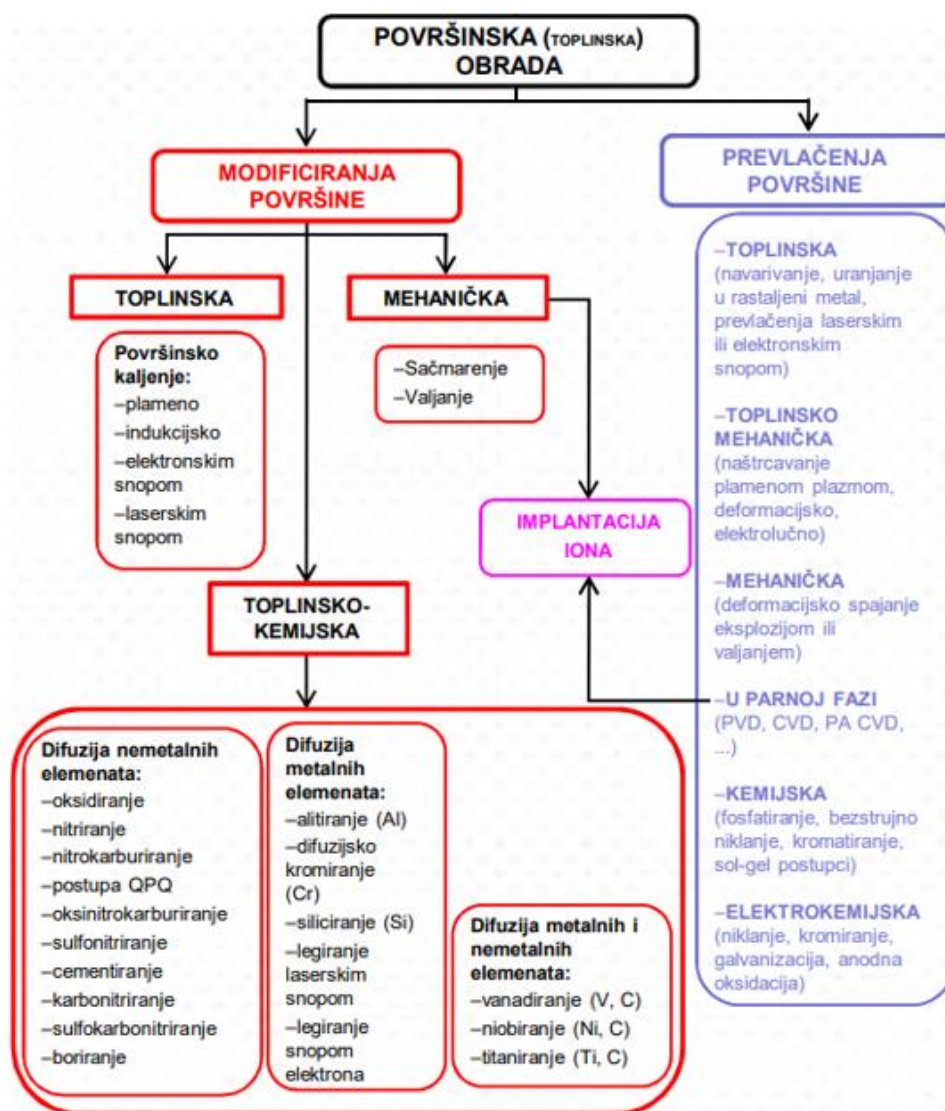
POVRŠINSKA (TOPLINSKA) OBRADA

MODIFICIRANJA POVRŠINE

PREVLAČENJA POVRŠINE

TOPLINSKA

MEHANIČKA

Površinsko kaljenje:
–plameno
–indukcijsko
–elektronskim snopom
–laserskim snopom

–Sačmarenje
–Valjanje

IMPLANTACIJA IONA

TOPLINSKO-KEMIJSKA

–TOPLINSKA
(navarivanje, uranjanje u rastaljeni metal, prevlačenja laserskim ili elektronskim snopom)

–TOPLINSKO MEHANIČKA
(naštrcavanje plamenom plazmom, deformacijsko, elektrolučno)

–MEHANIČKA
(deformacijsko spajanje eksplozijom ili valjanjem)

–U PARNOJ FAZI
(PVD, CVD, PA CVD, ...)

–KEMIJSKA
(fosfatiranje, bezstrujno niklanje, kromatiranje, sol-gel postupci)

–ELEKTROKEMIJSKA
(niklanje, kromiranje, galvanizacija, anodna oksidacija)

Difuzija nemetalnih elemenata:
–oksidiranje
–nitriranje
–nitrokarburiranje
–postupa QPQ
–oksinitrokarburiranje
–sulfonitriranje
–cementiranje
–karbonitriranje
–sulfokarbonitriranje
–boriranje

Difuzija metalnih elemenata:
–alitiranje (Al)
–difuzijsko kromiranje (Cr)
–siliciranje (Si)
–legiranje laserskim snopom
–legiranje snopom elektrona

Difuzija metalnih i nemetalnih elemenata:
–vanadiranje (V, C)
–niobiranje (Ni, C)
–titaniranje (Ti, C)